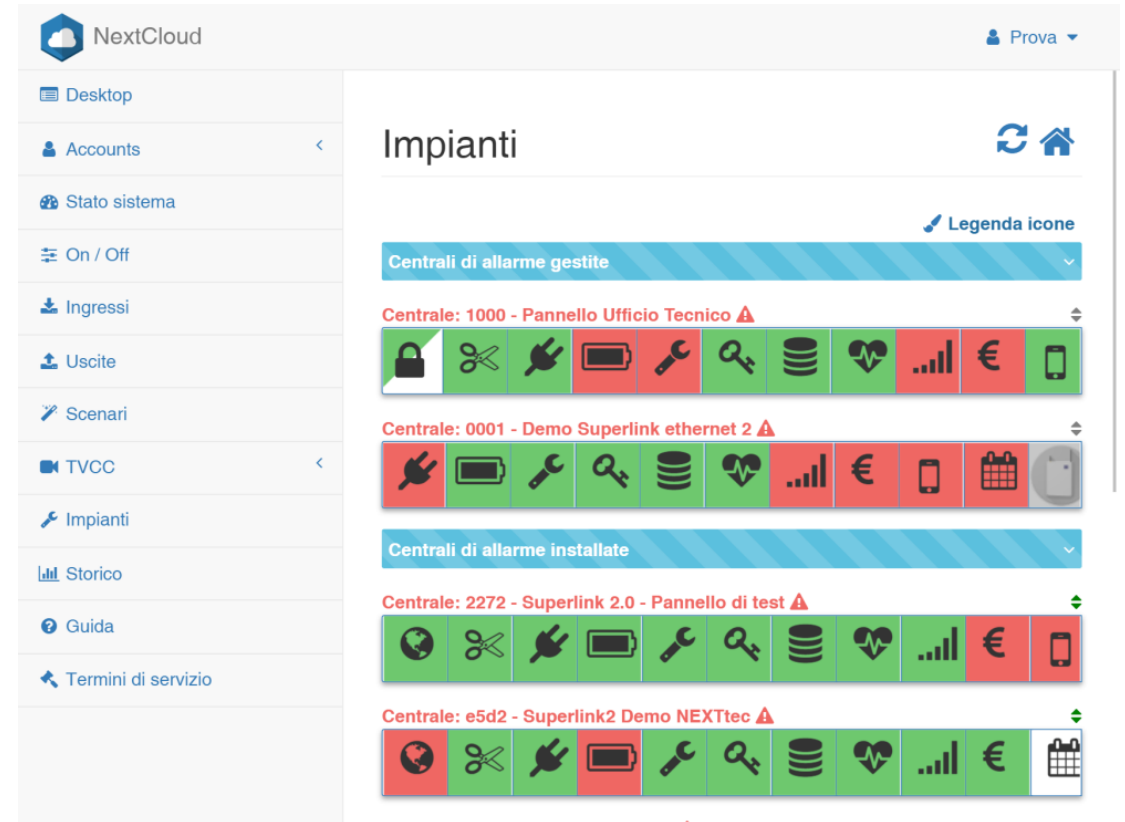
NextCloud

Prova

Desktop
Accounts
Stato sistema
On / Off
Ingressi
Uscite
Scenari
TVCC
Impianti
Storico
Guida
Termini di servizio

Impianti

Legenda icone

Centrali di allarme gestite

Centrale: 1000 - Pannello Ufficio Tecnico

€

Centrale: 0001 - Demo Superlink ethernet 2

€

Centrali di allarme installate

Centrale: 2272 - Superlink 2.0 - Pannello di test

€

Centrale: e5d2 - Superlink2 Demo NEXTtec

€